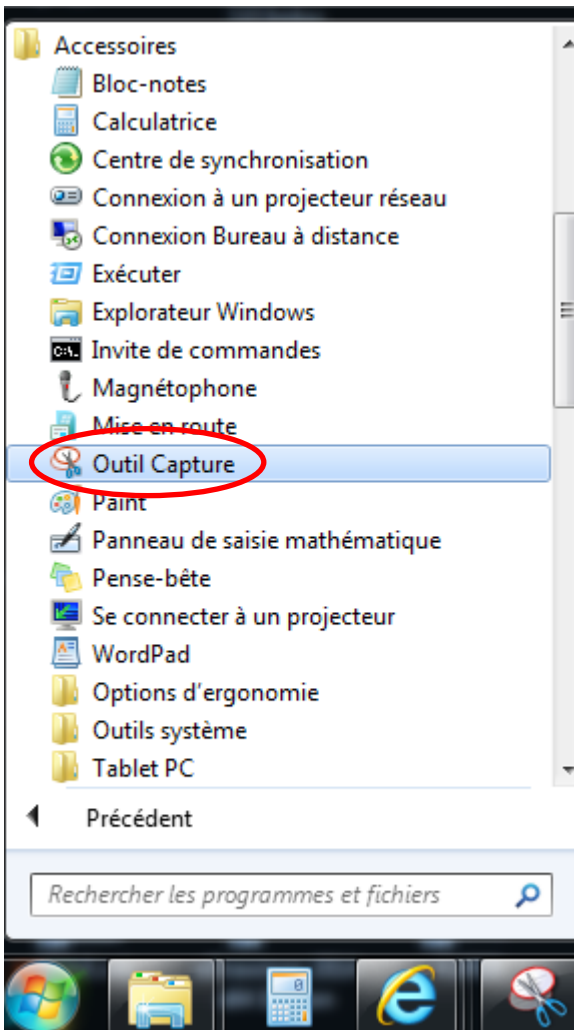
Accessoires
Bloc-notes
Calculatrice
Centre de synchronisation
Connexion à un projecteur réseau
Connexion Bureau à distance
Exécuter
Explorateur Windows
Invite de commandes
Magnétophone
Mise en route
Outil Capture
Paint
Panneau de saisie mathématique
Pense-bête
Se connecter à un projecteur
WordPad
Options d'ergonomie
Outils système
Tablet PC

Précédent

Rechercher les programmes et fichiers